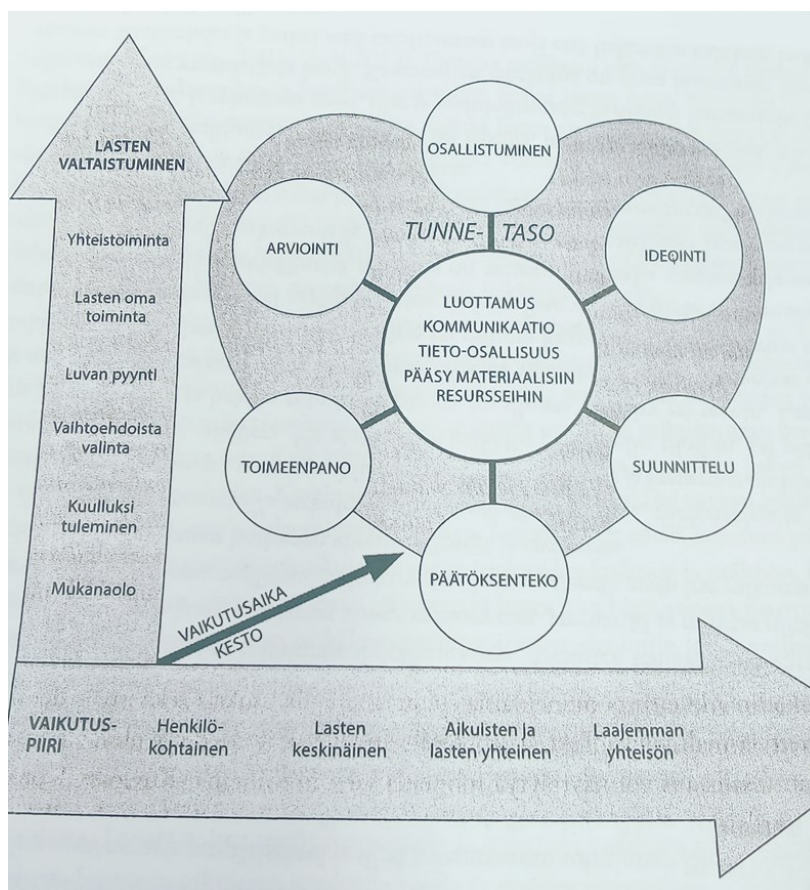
LASTEN VALTAISTUMINEN

Yhteistoiminta

Lasten oma toiminta

Luvan pyynti

Vaihtoehdoista valinta

Kuulluksi tuleminen

Mukanaolo

OSALLISTUMINEN

TUNNE- TASO

ARVIOINTI

IDEOINTI

LUOTTAMUS
KOMMUNIKAATIO
TIETO-OSALLISUUS
PÄÄSY MATERIAALISIIN RESURSSEIHIN

TOIMEENPANO

SUUNNITTELU

PÄÄTÖKSENTEKO

VAIKUTUSAIKA KESTO

VAIKUTUS-PIIRI

Henkilökohtainen

Lasten keskinäinen

Aikuisten ja lasten yhteinen

Laajemman yhteisön